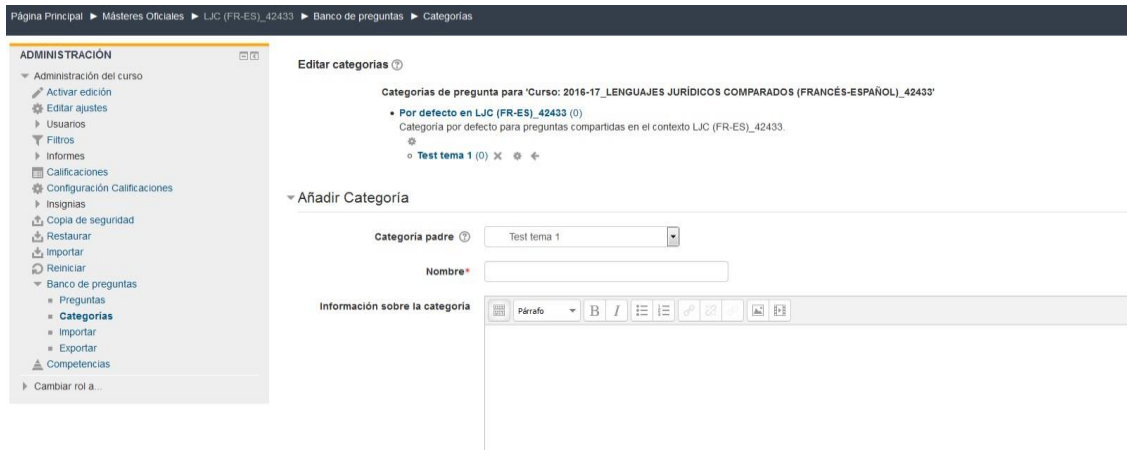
Página Principal ► Másteres Oficiales ► LJC (FR-ES)_42433 ► Banco de preguntas ► Categorías

ADMINISTRACIÓN

Administración del curso
Activar edición
Editar ajustes
Usuarios
Filtros
Informes
Calificaciones
Configuración Calificaciones
Insignias
Copia de seguridad
Restaurar
Importar
Reiniciar
Banco de preguntas
Preguntas
Categorías
Importar
Exportar
Competencias
Cambiar rol a...

Editar categorías

Categorías de pregunta para 'Curso: 2016-17_LENGUAJES JURÍDICOS COMPARADOS (FRANCÉS-ESPAÑOL)_42433'

• Por defecto en LJC (FR-ES)_42433 (0)
Categoría por defecto para preguntas compartidas en el contexto LJC (FR-ES)_42433.
○ Test tema 1 (0)

Añadir Categoría

Categoría padre | Test tema 1

Nombre*

Información sobre la categoría | Párrafo